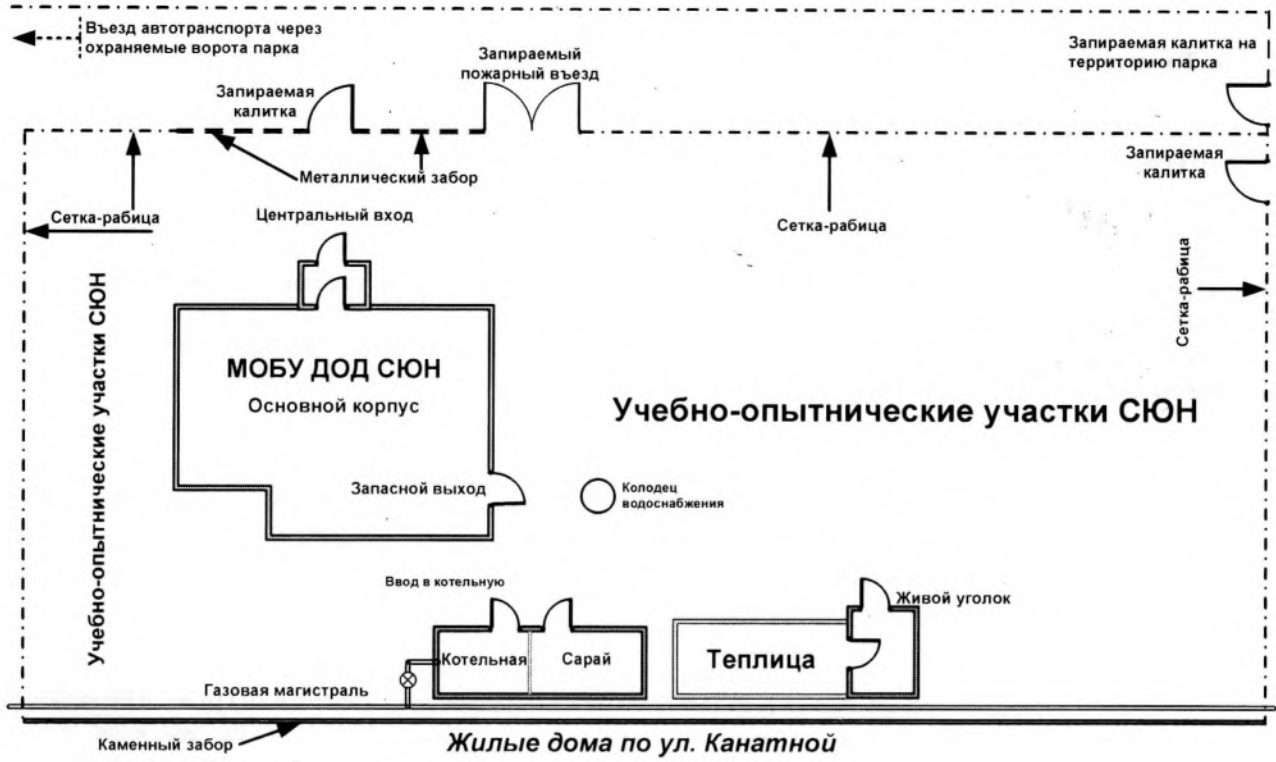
Въезд автотранспорта через охраняемые ворота парка

Запираемый пожарный въезд

Запираемая калитка на территорию парка

Запираемая калитка

Металлический забор

Запираемая калитка

Сетка-рабица

Центральный вход

Сетка-рабица

Сетка-рабица

Учебно-опытнические участки СЮН

МОБУ ДОД СЮН

Основной корпус

Учебно-опытнические участки СЮН

Запасной выход

Колодец водоснабжения

Ввод в котельную

Живой уголок

Котельная

Сарай

Теплица

Газовая магистраль

Каменный забор

Жилые дома по ул. Канатной